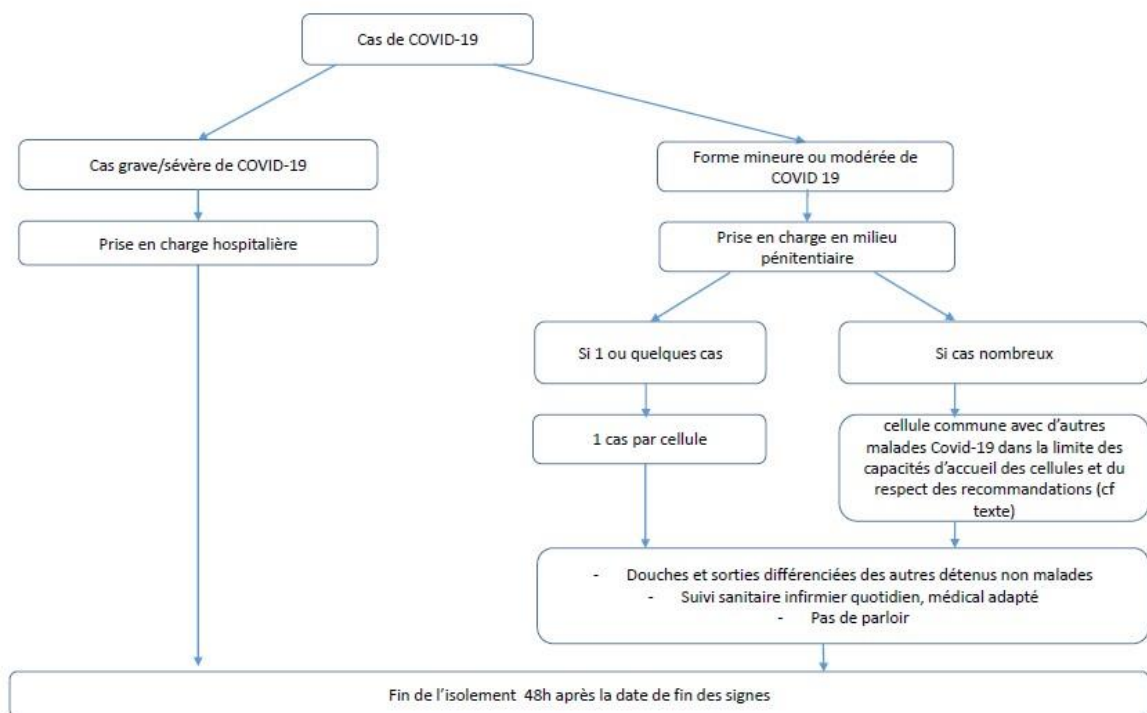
Cas de COVID-19

Cas grave/sévère de COVID-19

Prise en charge hospitalière

Forme mineure ou modérée de COVID 19

Prise en charge en milieu pénitentiaire

Si 1 ou quelques cas

Si cas nombreux

1 cas par cellule

cellule commune avec d'autres malades Covid-19 dans la limite des capacités d'accueil des cellules et du respect des recommandations (cf texte)

- Douches et sorties différenciées des autres détenus non malades
- Suivi sanitaire infirmier quotidien, médical adapté
- Pas de parloir

Fin de l'isolement 48h après la date de fin des signes